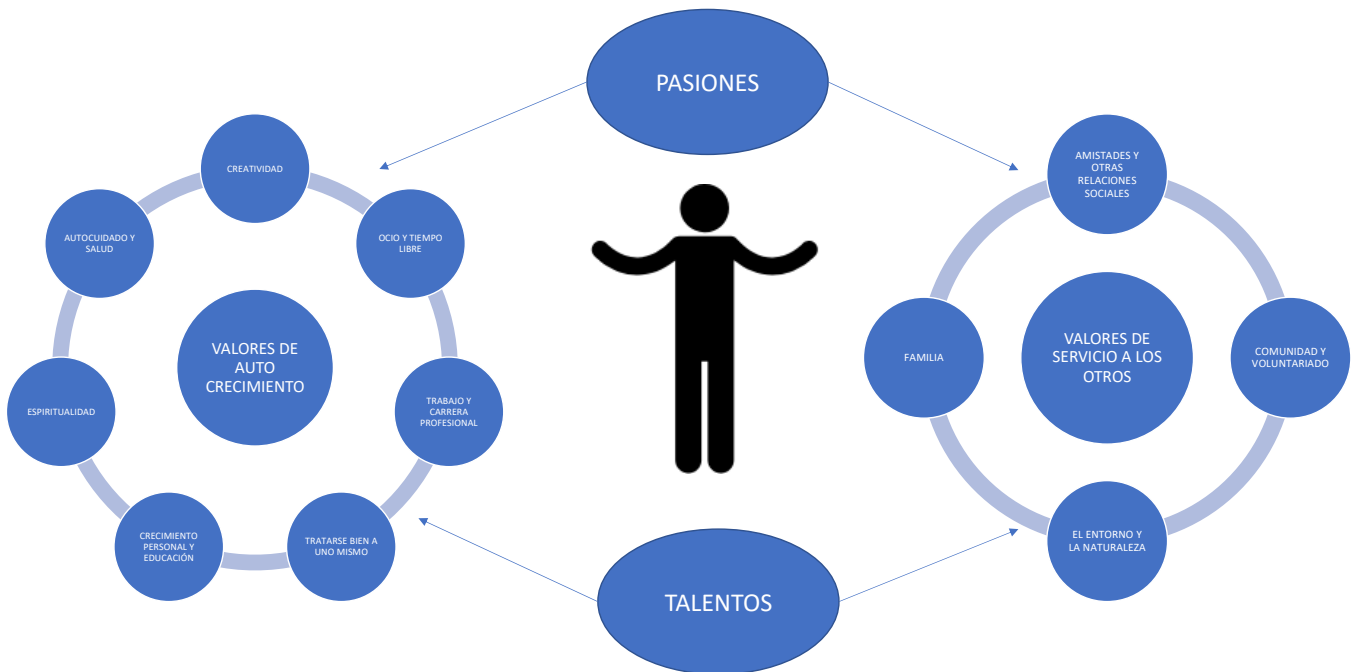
PASIONES

CREATIVIDAD

OCIO Y TIEMPO LIBRE

TRABAJO Y CARRERA PROFESIONAL

TRATARSE BIEN A UNO MISMO

CRECIMIENTO PERSONAL Y EDUCACIÓN

ESPIRITUALIDAD

AUTOCUIDADO Y SALUD

VALORES DE AUTO CRECIMIENTO

AMISTADES Y OTRAS RELACIONES SOCIALES

COMUNIDAD Y VOLUNTARIADO

EL ENTORNO Y LA NATURALEZA

FAMILIA

VALORES DE SERVICIO A LOS OTROS

TALENTOS